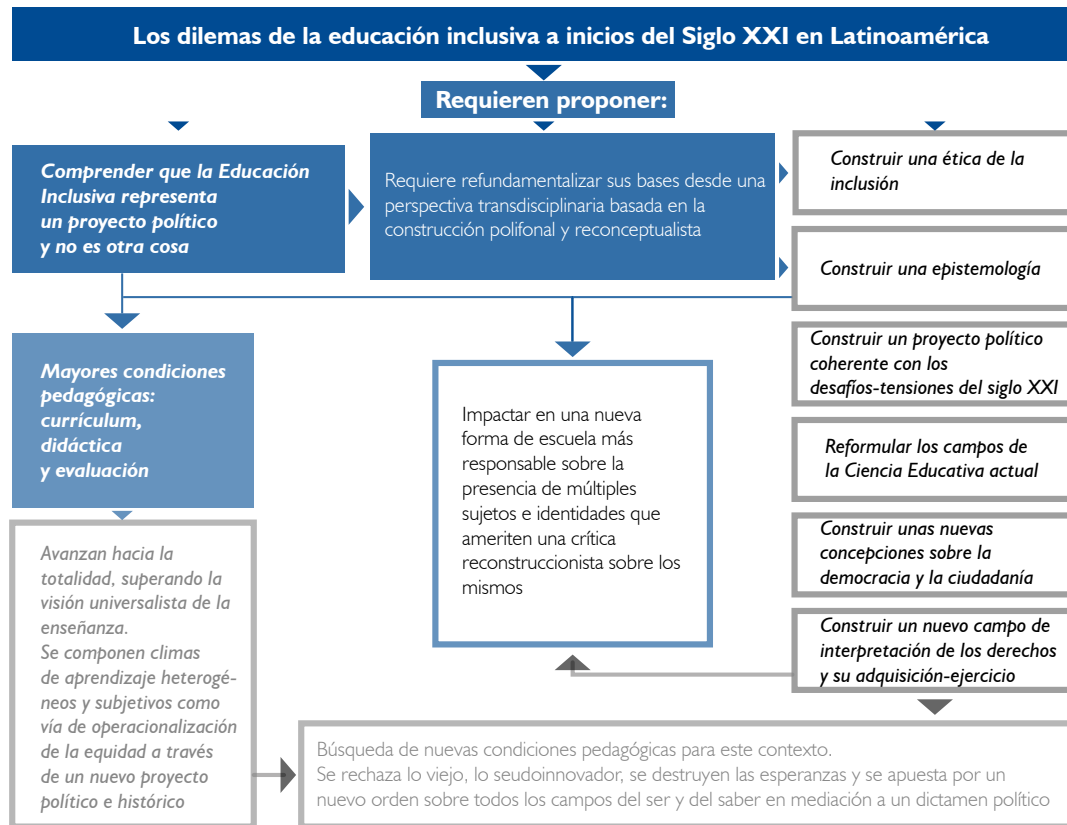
Los dilemas de la educación inclusiva a inicios del Siglo XXI en Latinoamérica

Requieren proponer:

Comprender que la Educación Inclusiva representa un proyecto político y no es otra cosa

Requiere refundamentalizar sus bases desde una perspectiva transdisciplinaria basada en la construcción polifonal y reconceptualista

Construir una ética de la inclusión

Construir una epistemología

Construir un proyecto político coherente con los desafíos-tensiones del siglo XXI

Reformular los campos de la Ciencia Educativa actual

Construir unas nuevas concepciones sobre la democracia y la ciudadanía

Construir un nuevo campo de interpretación de los derechos y su adquisición-ejercicio

Mayores condiciones pedagógicas: currículum, didáctica y evaluación

Impactar en una nueva forma de escuela más responsable sobre la presencia de múltiples sujetos e identidades que ameriten una crítica reconstruccionista sobre los mismos

Avanzan hacia la totalidad, superando la visión universalista de la enseñanza.
Se componen climas de aprendizaje heterogéneos y subjetivos como vía de operacionalización de la equidad a través de un nuevo proyecto político e histórico

Búsqueda de nuevas condiciones pedagógicas para este contexto.
Se rechaza lo viejo, lo seudoinnovador, se destruyen las esperanzas y se apuesta por un nuevo orden sobre todos los campos del ser y del saber en mediación a un dictamen político